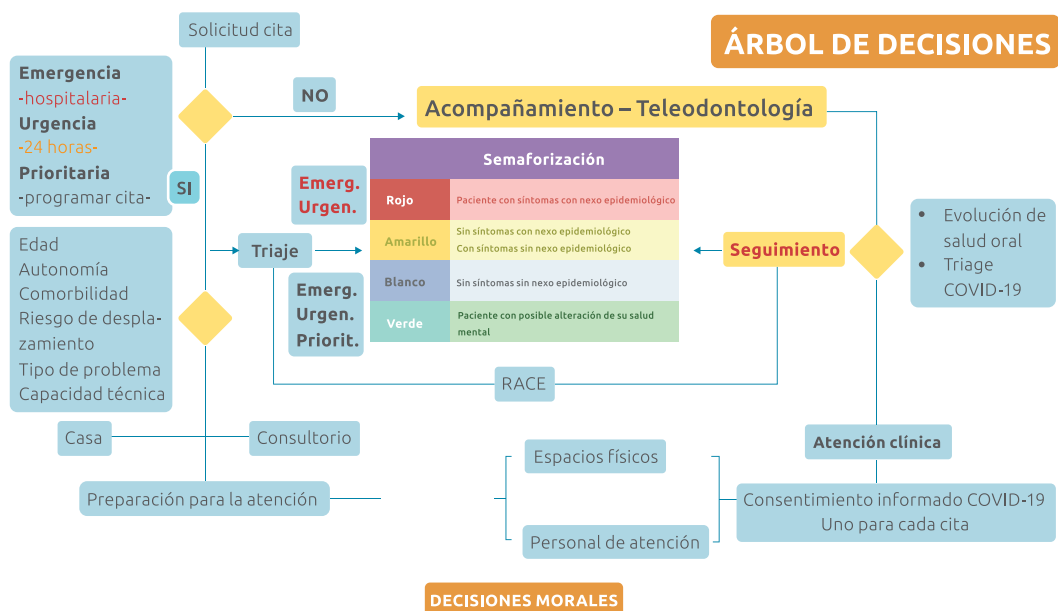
ÁRBOL DE DECISIONES

Solicitud cita

Emergencia
-hospitalaria-
Urgencia
-24 horas-
Prioritaria
-programar cita-

NO

SI

Acompañamiento – Teleodontología

Semaforización

| | |
|---|---|
| Rojo | Paciente con síntomas con nexo epidemiológico |
| Amarillo | Sin síntomas con nexo epidemiológico<br>Con síntomas sin nexo epidemiológico |
| Blanco | Sin síntomas sin nexo epidemiológico |
| Verde | Paciente con posible alteración de su salud mental |

Emerg.
Urgen.

Emerg.
Urgen.
Priorit.

Edad
Autonomía
Comorbilidad
Riesgo de desplazamiento
Tipo de problema
Capacidad técnica

Triaje

Seguimiento

• Evolución de salud oral
• Triage COVID-19

RACE

Casa

Consultorio

Atención clínica

Espacios físicos

Preparación para la atención

Consentimiento informado COVID-19
Uno para cada cita

Personal de atención

DECISIONES MORALES